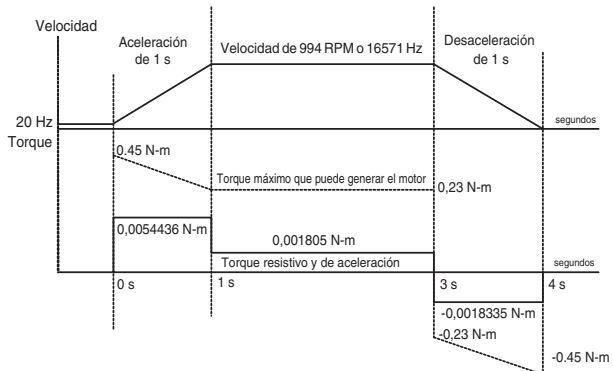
Velocidad

Aceleración de 1 s

Velocidad de 994 RPM o 16571 Hz

Desaceleración de 1 s

20 Hz

segundos

Torque

0.45 N-m

Torque máximo que puede generar el motor

0,23 N-m

0,0054436 N-m

0,001805 N-m

Torque resistivo y de aceleración

segundos

0 s

1 s

3 s

4 s

-0,0018335 N-m

-0,23 N-m

-0.45 N-m